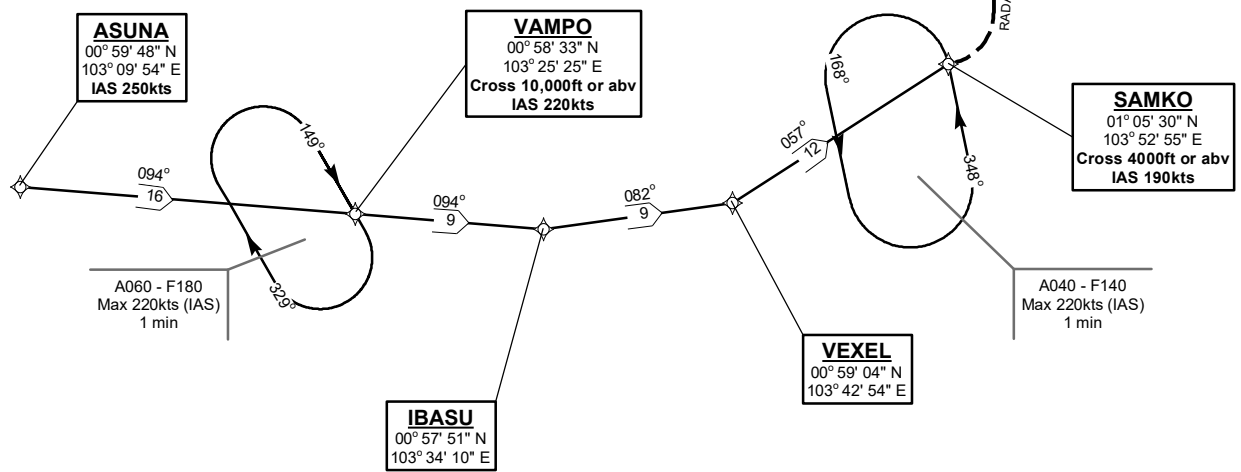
ASUNA
00° 59' 48" N
103° 09' 54" E
IAS 250kts

VAMPO
00° 58' 33" N
103° 25' 25" E
Cross 10,000ft or abv
IAS 220kts

RADA

168°

057°
12

SAMKO
01° 05' 30" N
103° 52' 55" E
Cross 4000ft or abv
IAS 190kts

149°

348°

094°
16

094°
9

082°
9

A060 - F180
Max 220kts (IAS)
1 min

329°

A040 - F140
Max 220kts (IAS)
1 min

VEXEL
00° 59' 04" N
103° 42' 54" E

IBASU
00° 57' 51" N
103° 34' 10" E